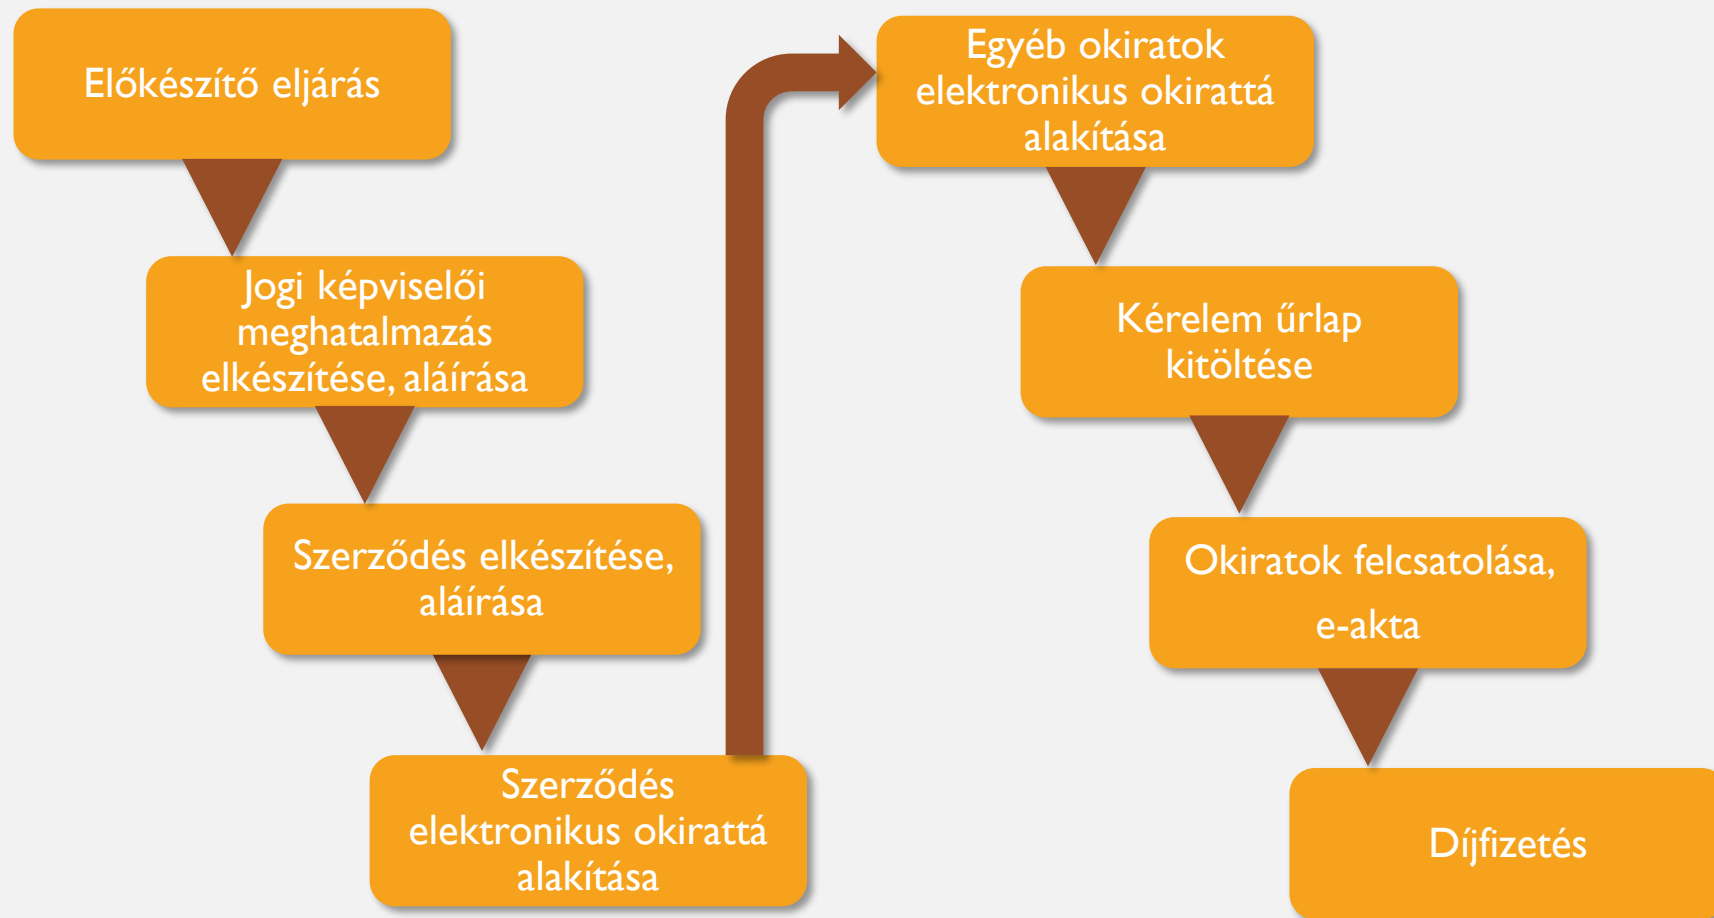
Előkészítő eljárás

Jogi képviselői meghatalmazás elkészítése, aláírása

Szerződés elkészítése, aláírása

Szerződés elektronikus okirattá alakítása

Egyéb okiratok elektronikus okirattá alakítása

Kérelem űrlap kitöltése

Okiratok felcsatolása,

e-akta

Díjfizetés